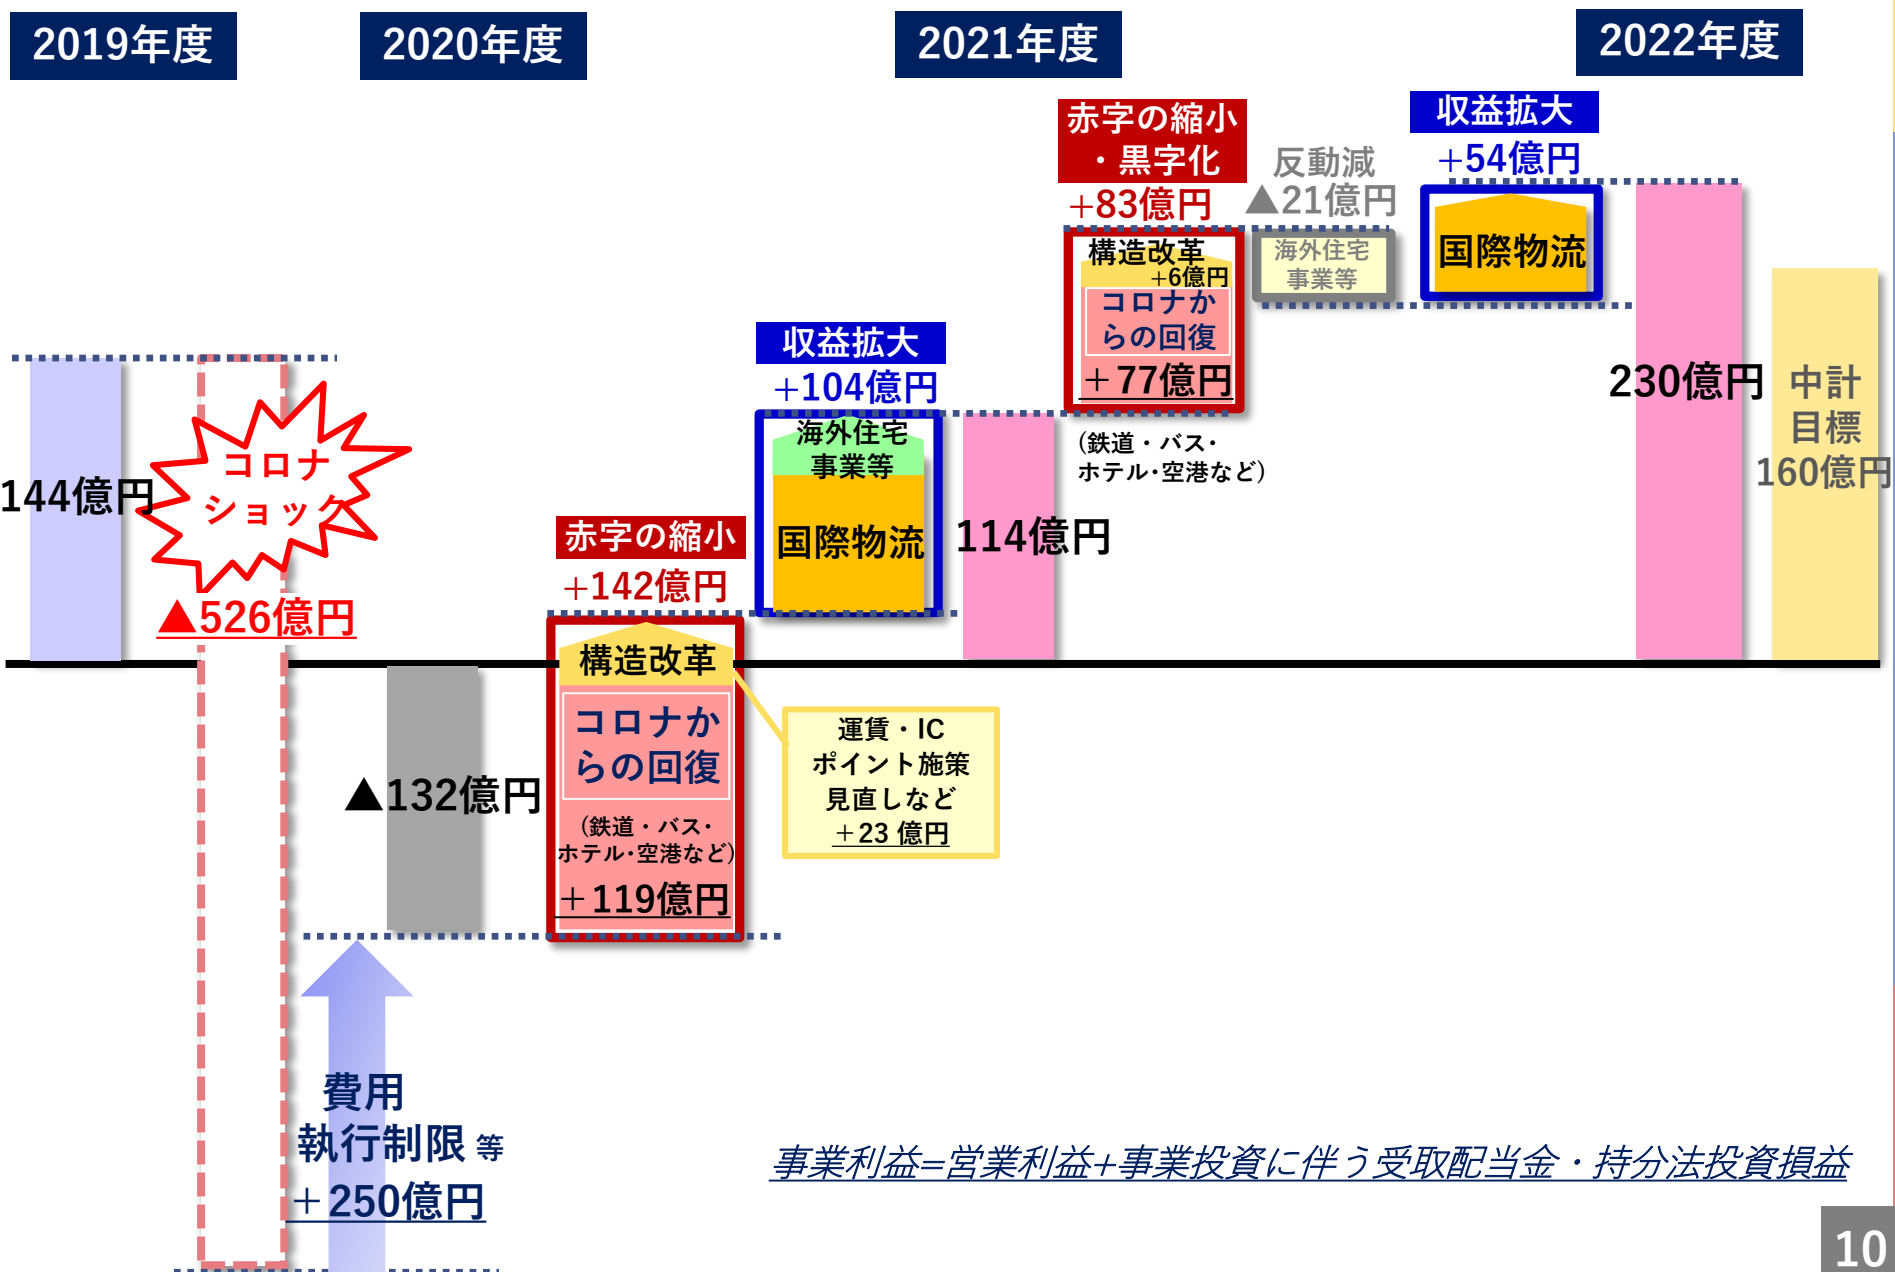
2019年度

2020年度

2021年度

2022年度

144億円

コロナショック

▲526億円

▲132億円

費用
執行制限 等
＋250億円

赤字の縮小
+142億円

構造改革

コロナからの回復
（鉄道・バス・ホテル･空港など）
＋119億円

運賃・IC
ポイント施策
見直しなど
＋23 億円

収益拡大
+104億円

海外住宅
事業等

国際物流

114億円

赤字の縮小
・黒字化
+83億円

構造改革
+6億円
コロナからの回復
＋77億円

（鉄道・バス・
ホテル･空港など）

反動減
▲21億円

海外住宅
事業等

収益拡大
+54億円

国際物流

230億円

中計
目標
160億円

事業利益=営業利益+事業投資に伴う受取配当金・持分法投資損益

10